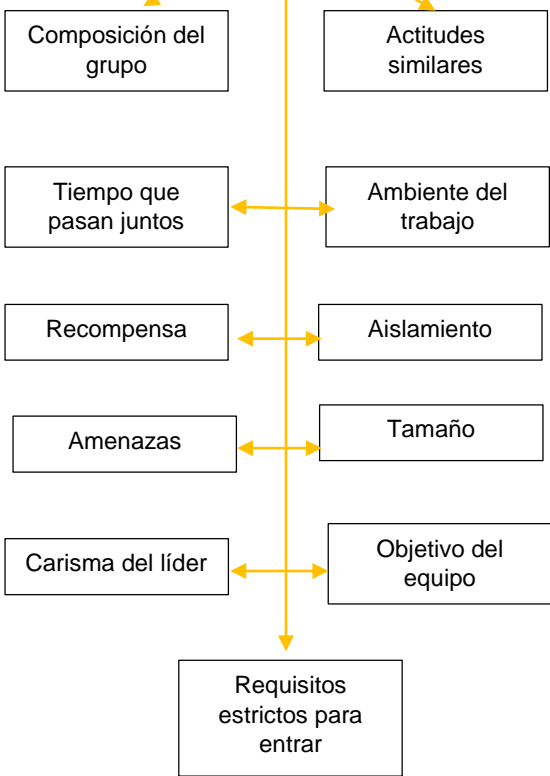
Composición del grupo

Actitudes similares

Tiempo que pasan juntos

Ambiente del trabajo

Recompensa

Aislamiento

Amenazas

Tamaño

Carisma del líder

Objetivo del equipo

Requisitos estrictos para entrar